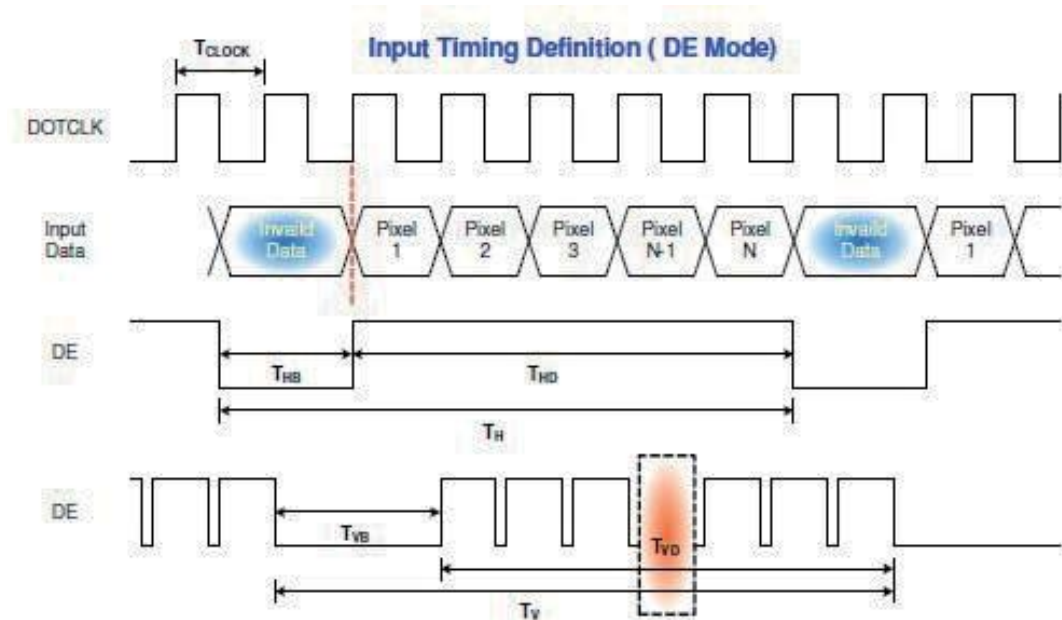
Input Timing Definition ( DE Mode)

$T_{CLOCK}$

DOTCLK

Input Data

Invalid Data

Pixel 1

Pixel 2

Pixel 3

Pixel N-1

Pixel N

Invalid Data

Pixel 1

DE

$T_{HB}$

$T_{HD}$

$T_H$

DE

$T_{VB}$

$T_{VD}$

$T_V$